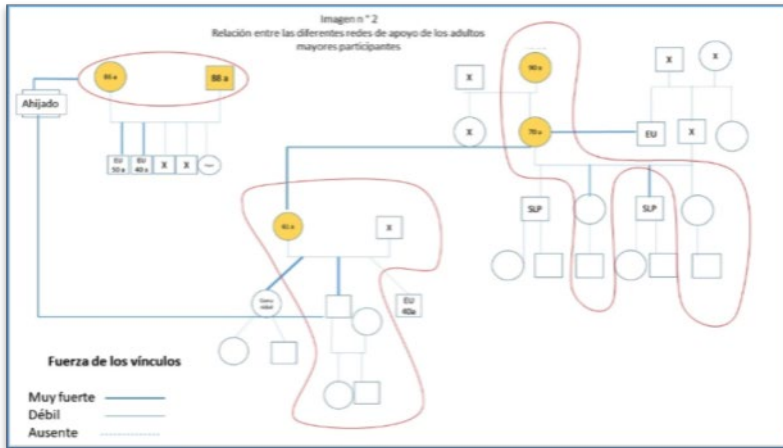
Imagen n ° 2
Relación entre las diferentes redes de apoyo de los adultos mayores participantes

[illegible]

80 a

Ahijado

EU 50 a

EU 40 a

X

X

X

90 a

X

X

X

70 a

EU

X

SLP

SLP

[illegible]

X

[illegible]

EU 40a

Fuerza de los vínculos

Muy fuerte

Débil

Ausente